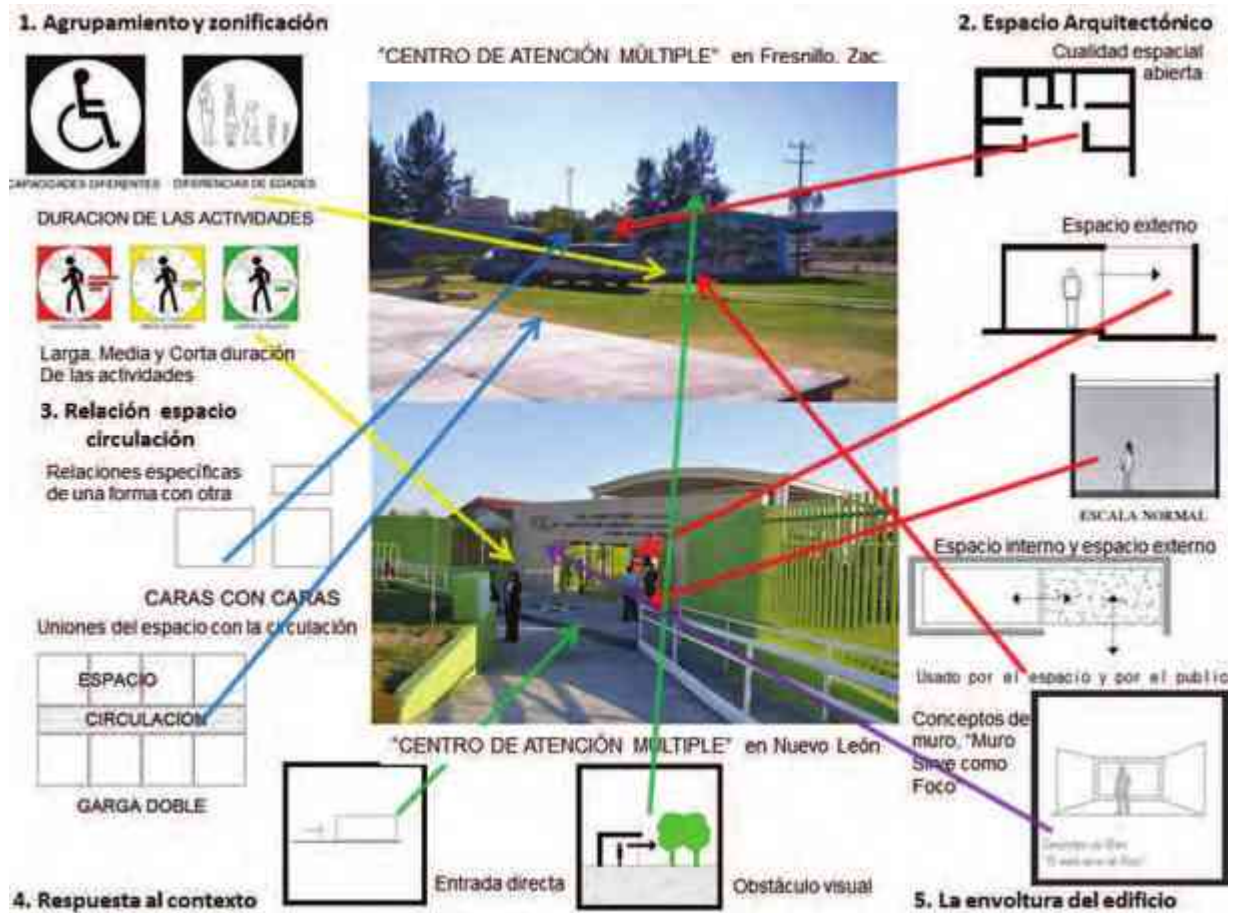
1. Agrupamiento y zonificación

"CENTRO DE ATENCIÓN MÚLTIPLE" en Fresnillo. Zac.

2. Espacio Arquitectónico

Cualidad espacial abierta

CAPACIDADES DIFERENTES DIFERENCIAS DE EDADES

DURACION DE LAS ACTIVIDADES

Espacio externo

Larga, Media y Corta duración De las actividades

3. Relación espacio circulación

Relaciones específicas de una forma con otra

ESCALA NORMAL

Espacio interno y espacio externo

CARAS CON CARAS

Uniones del espacio con la circulación

ESPACIO

CIRCULACION

GARGA DOBLE

Usado por el espacio y por el publico

Conceptos de muro, "Muro Sirve como Foco"

"CENTRO DE ATENCIÓN MÚLTIPLE" en Nuevo León

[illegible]

Entrada directa

Obstáculo visual

4. Respuesta al contexto

5. La envoltura del edificio